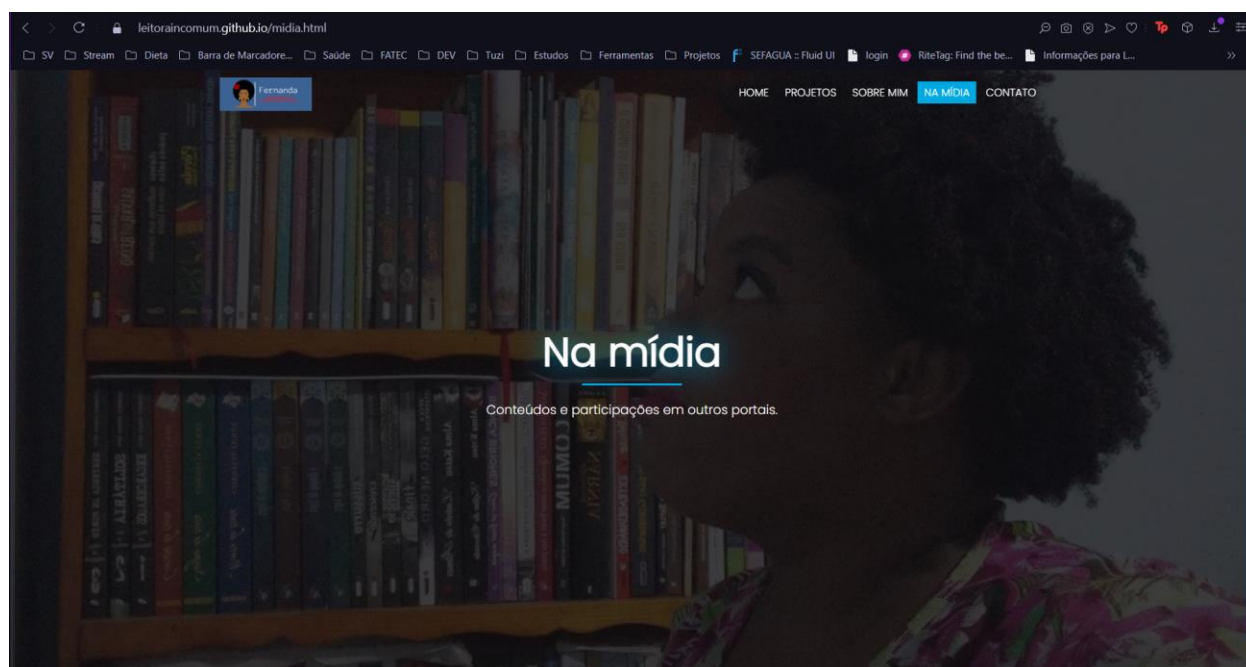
leitoraincomum.github.io/midia.html

SV Stream Dieta Barra de Marcadore... Saúde FATEC DEV Tuzi Estudos Ferramentas Projetos SEFAGUA :: Fluid UI login RiteTag: Find the be... Informações para L...

Fernanda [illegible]

HOME PROJETOS SOBRE MIM NA MÍDIA CONTATO

Na mídia

Conteúdos e participações em outros portais.